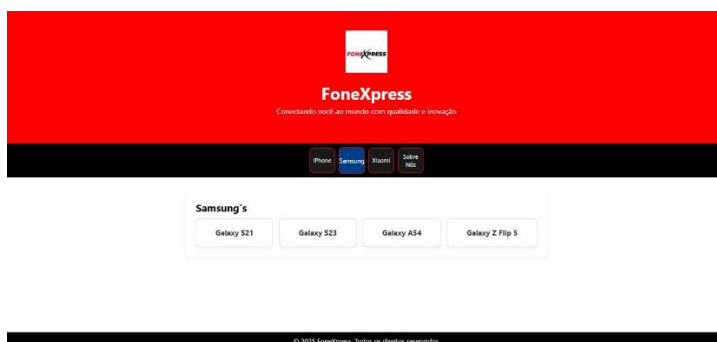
FONEXPRESS

FoneXpress

Conectando você ao mundo com qualidade e inovação

iPhone
Samsung
Xiaomi
Sobre Nós

Samsung´s

Galaxy S21
Galaxy S23
Galaxy A54
Galaxy Z Flip 5

© 2025 FoneXpress. Todos os direitos reservados.